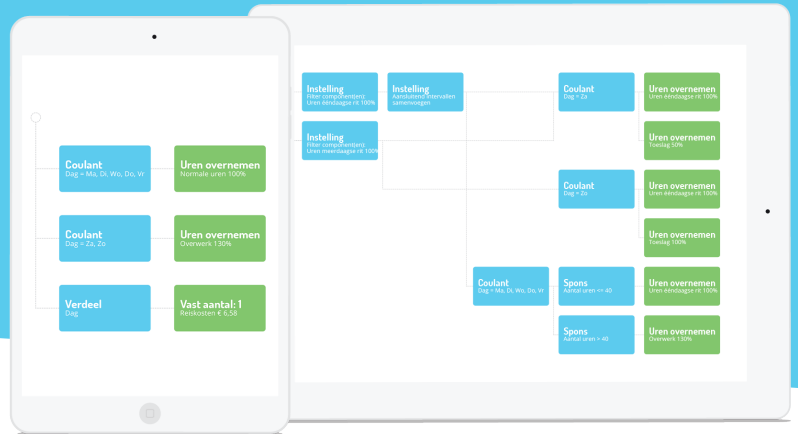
Coulant
Dag = Ma, Di, Wo, Do, Vr

Uren overnemen
Normale uren 100%

Coulant
Dag = Za, Zo

Uren overnemen
Overwerk 130%

Verdeel
Dag

Vast aantal: 1
Reiskosten € 6,58

Instelling
Filter component(en)
Uren ééndaagse rit 100%

Instelling
Aansluitend intervallen samenvoegen

Instelling
Filter component(en)
Uren meerdaagse rit 100%

Coulant
Dag = Za

Uren overnemen
Uren ééndaagse rit 100%

Uren overnemen
Toeslag 50%

Coulant
Dag = Zo

Uren overnemen
Uren ééndaagse rit 100%

Uren overnemen
Toeslag 100%

Coulant
Dag = Ma, Di, Wo, Do, Vr

Spons
Aantal uren <= 40

Uren overnemen
Uren ééndaagse rit 100%

Spons
Aantal uren > 40

Uren overnemen
Overwerk 130%